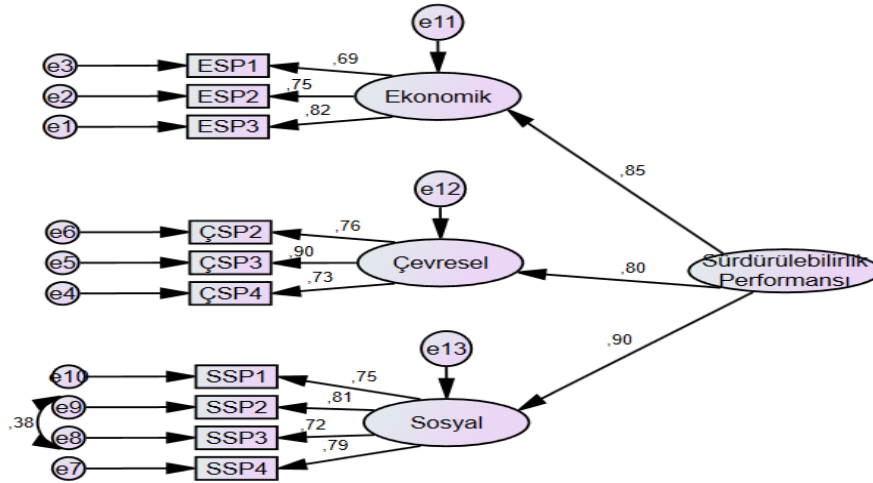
e11

e3 ESP1 ,69
e2 ESP2 ,75 Ekonomik
e1 ESP3 ,82

,85

e12

e6 ÇSP2 ,76
e5 ÇSP3 ,90 Çevresel ,80 Sürdürülebilirlik Performansı
e4 ÇSP4 ,73

,90

e13

e10 SSP1 ,75
e9 SSP2 ,81
,38
e8 SSP3 ,72 Sosyal
e7 SSP4 ,79